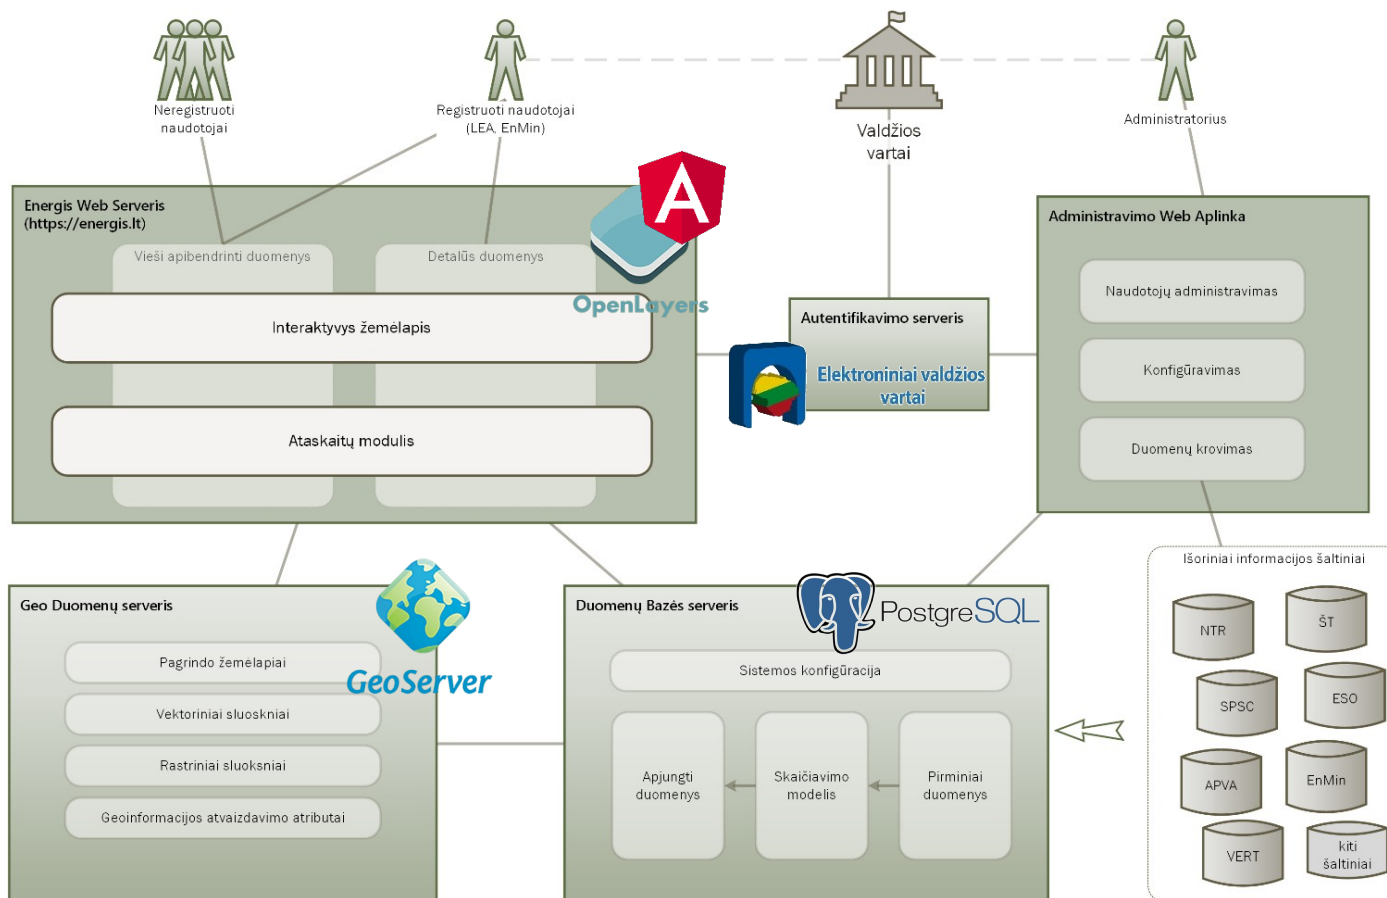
Neregistruoti naudotojai

Registruoti naudotojai (LEA, EnMin)

Valdžios vartai

Administratorius

Energis Web Serveris (https://energis.lt)

Vieši apibendrinti duomenys

Detalūs duomenys

OpenLayers

Interaktyvys žemėlapis

Ataskaitų modulis

Autentifikavimo serveris

Elektroniniai valdžios vartai

Administravimo Web Aplinka

Naudotojų administravimas

Konfigūravimas

Duomenų krovimas

Išoriniai informacijos šaltiniai

NTR

ŠT

SPSC

ESO

APVA

EnMin

VERT

kiti šaltiniai

Geo Duomenų serveris

GeoServer

Pagrindo žemėlapiai

Vektoriniai sluoskniai

Rastriniai sluoksniai

Geoinformacijos atvaizdavimo atributai

Duomenų Bazės serveris

PostgreSQL

Sistemos konfigūracija

Apjungti duomenys

Skaičiavimo modelis

Pirminiai duomenys